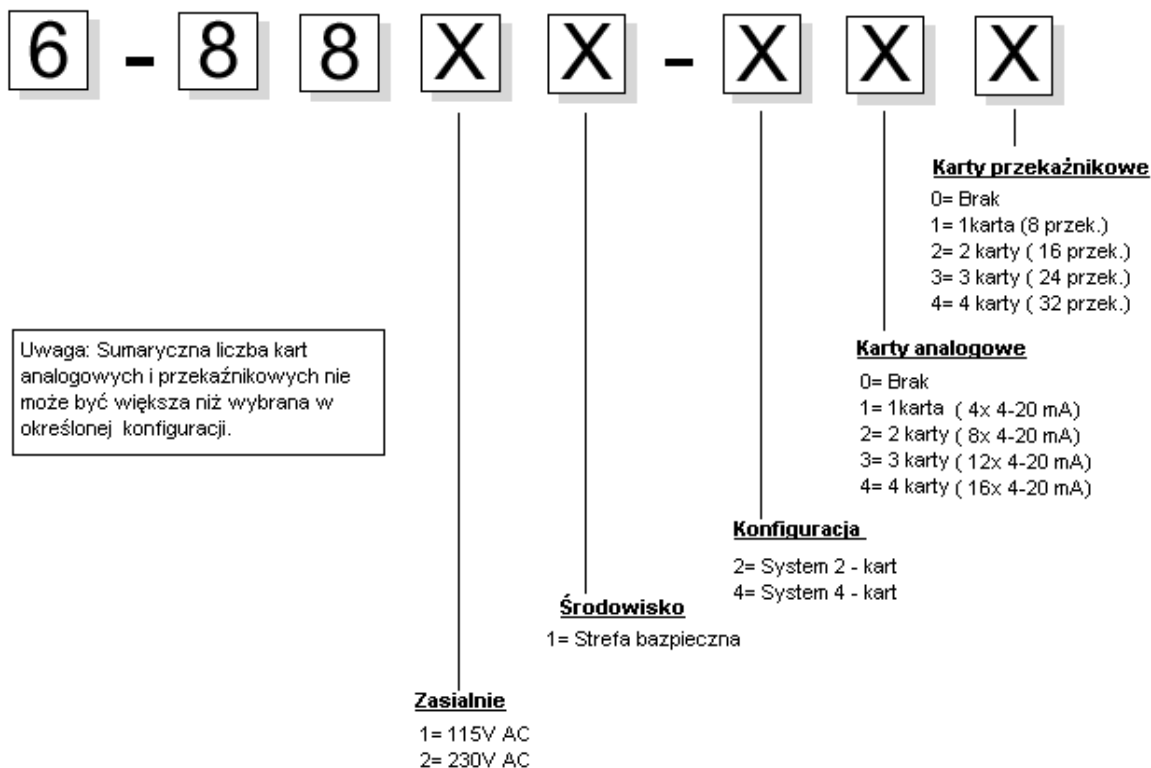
6 - 8 8 X X - X X X

Karty przekaźnikowe
0= Brak
1= 1karta (8 przek.)
2= 2 karty ( 16 przek.)
3= 3 karty ( 24 przek.)
4= 4 karty ( 32 przek.)

Uwaga: Sumaryczna liczba kart analogowych i przekaźnikowych nie może być większa niż wybrana w określonej konfiguracji.

Karty analogowe
0= Brak
1= 1karta ( 4x 4-20 mA)
2= 2 karty ( 8x 4-20 mA)
3= 3 karty ( 12x 4-20 mA)
4= 4 karty ( 16x 4-20 mA)

Konfiguracja
2= System 2 - kart
4= System 4 - kart

Środowisko
1= Strefa bazpieczna

Zasialnie
1= 115V AC
2= 230V AC